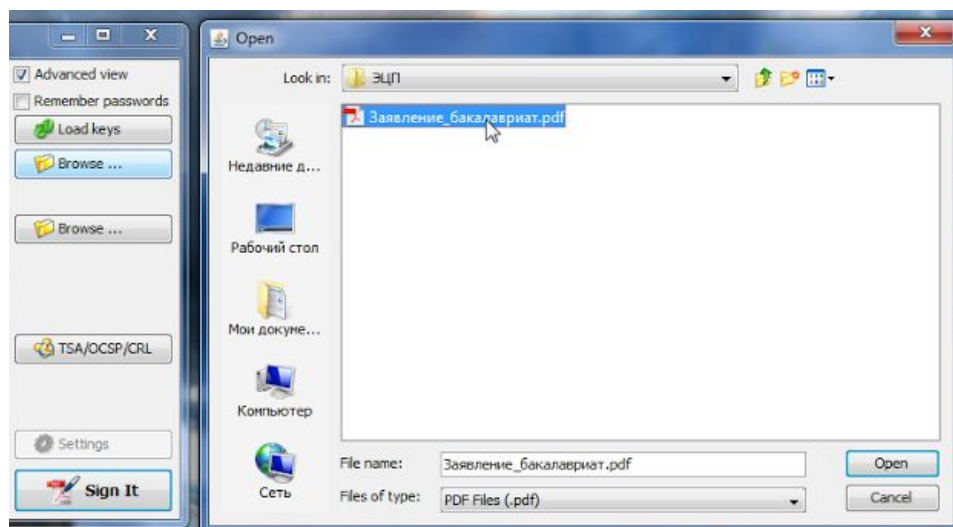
Advanced view
Remember passwords
Load keys
Browse ...
Browse ...
TSA/OCSP/CRL
Settings
Sign It

Open
Look in: ЭЦП
Заявление_бакалавриат.pdf
Недавние д...
Рабочий стол
Мои докуме...
Компьютер
Сеть
File name: Заявление_бакалавриат.pdf
Files of type: PDF Files (.pdf)
Open
Cancel